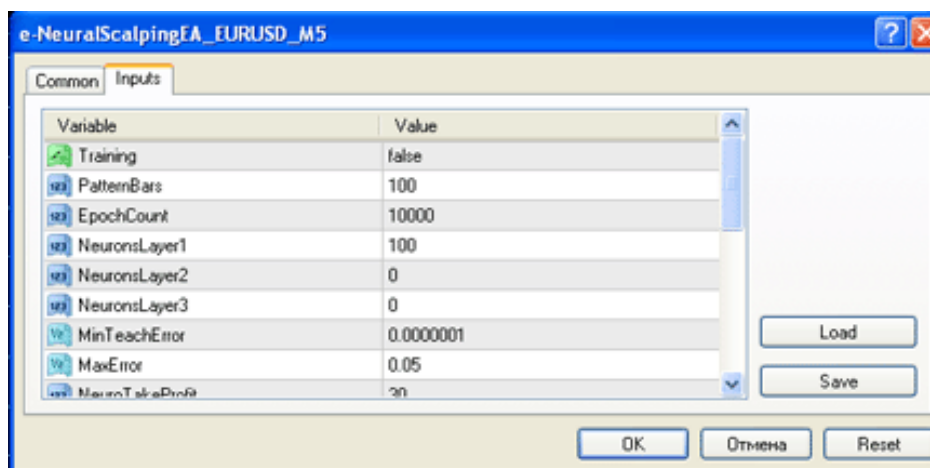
e-NeuralScalpingEA_EURUSD_M5

Common | Inputs

| Variable | Value |
|---|---|
| Training | false |
| PatternBars | 100 |
| EpochCount | 10000 |
| NeuronsLayer1 | 100 |
| NeuronsLayer2 | 0 |
| NeuronsLayer3 | 0 |
| MinTeachError | 0.0000001 |
| MaxError | 0.05 |
| NeuroTakeProfit | 30 |

Load

Save

OK | Отмена | Reset